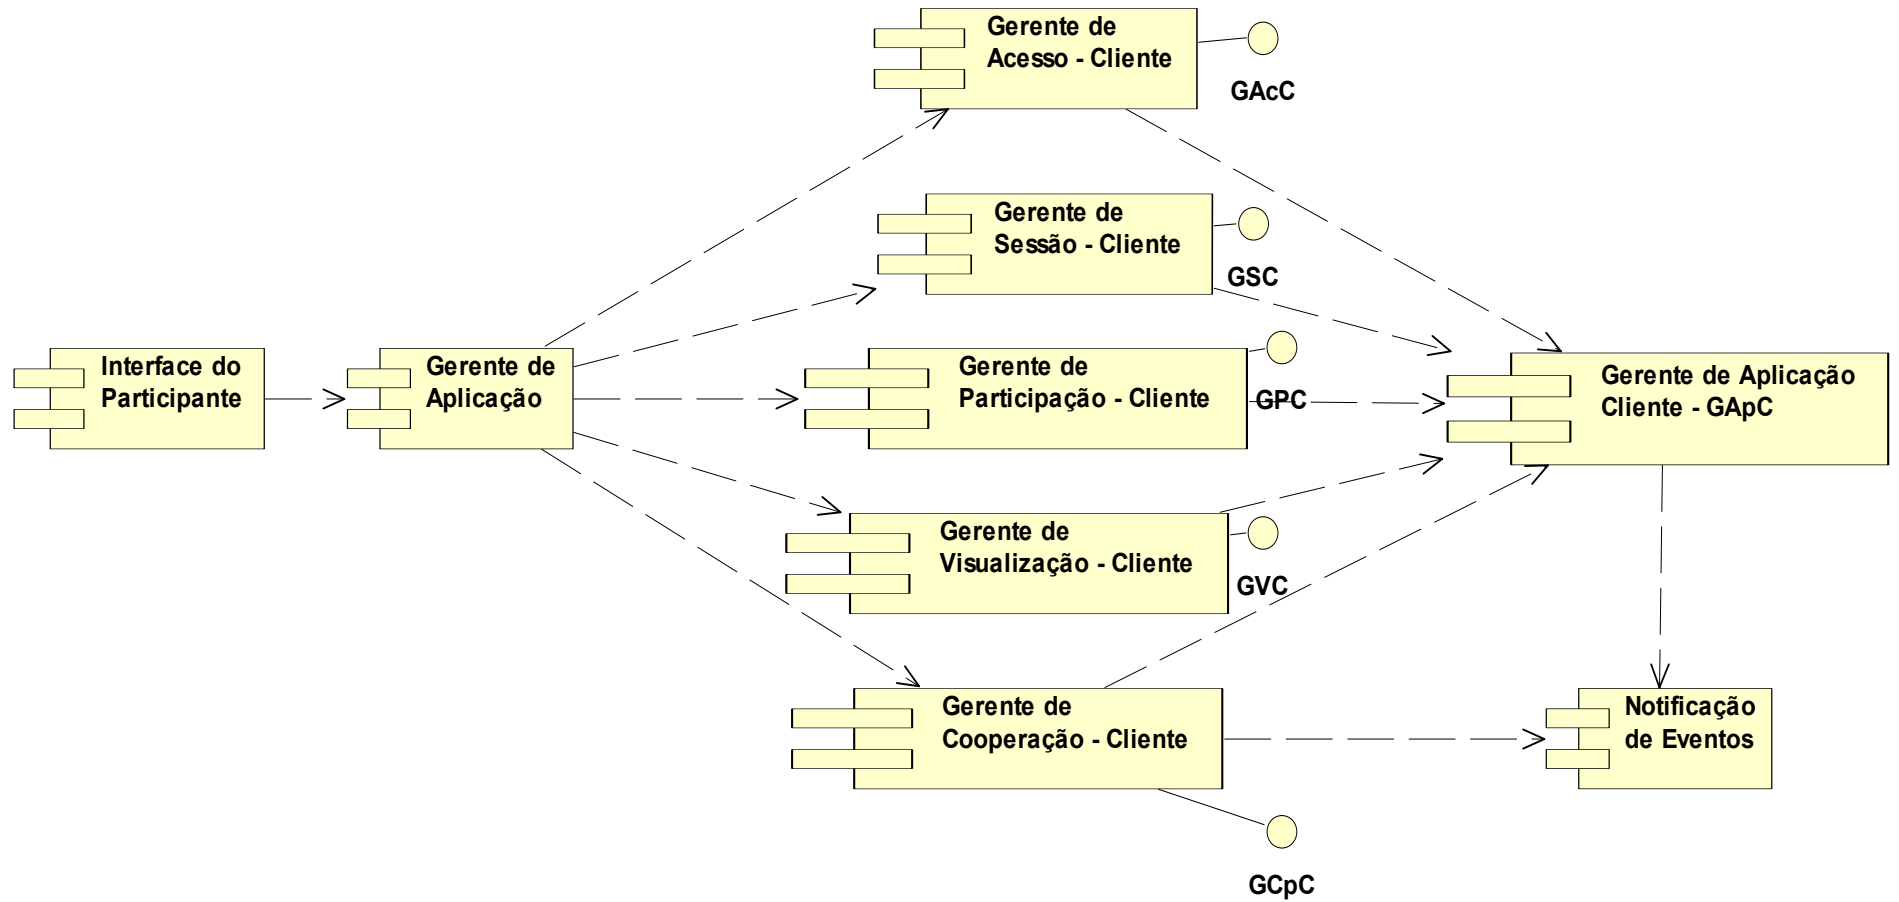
Gerente de Acesso - Cliente

GAcC

Gerente de Sessão - Cliente

GSC

Interface do Participante

Gerente de Aplicação

Gerente de Participação - Cliente

GPC

Gerente de Aplicação Cliente - GApC

Gerente de Visualização - Cliente

GVC

Gerente de Cooperação - Cliente

Notificação de Eventos

GCpC